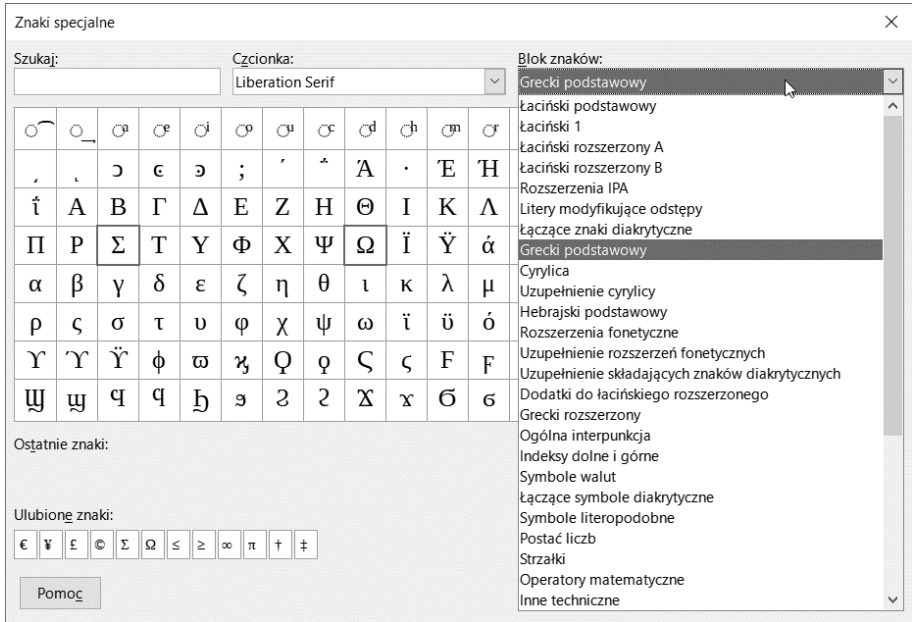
Znaki specjalne

Szukaj:

Czcionka:
Liberation Serif

Blok znaków:
Grecki podstawowy

| ◌͡ | ◌͢ | ◌ͣ | ◌ͤ | ◌ͥ | ◌ͦ | ◌ͧ | ◌ͨ | ◌ͩ | ◌ͪ | ◌ͫ | ◌ͬ |
|---|---|---|---|---|---|---|---|---|---|---|---|
| ͵ | ͺ | ͻ | ͼ | ͽ | ; | ΄ | ΅ | Ά | · | Έ | Ή |
| ΐ | Α | Β | Γ | Δ | Ε | Ζ | Η | Θ | Ι | Κ | Λ |
| Π | Ρ | Σ | Τ | Υ | Φ | Χ | Ψ | Ω | Ϊ | Ϋ | ά |
| α | β | γ | δ | ε | ζ | η | θ | ι | κ | λ | μ |
| ρ | ς | σ | τ | υ | φ | χ | ψ | ω | ϊ | ϋ | ό |
| ϒ | ϓ | ϔ | ϕ | ϖ | ϗ | Ϙ | ϙ | Ϛ | ϛ | Ϝ | ϝ |
| Ϣ | ϣ | Ϥ | ϥ | Ϧ | ϧ | Ϩ | ϩ | Ϫ | ϫ | Ϭ | ϭ |

Ostatnie znaki:

Ulubione znaki:
€ ¥ £ © Σ Ω ≤ ≥ ∞ π † ‡

Pomoc

Łaciński podstawowy
Łaciński 1
Łaciński rozszerzony A
Łaciński rozszerzony B
Rozszerzenia IPA
Litery modyfikujące odstępy
Łączące znaki diakrytyczne
Grecki podstawowy
Cyrylica
Uzupełnienie cyrylicy
Hebrajski podstawowy
Rozszerzenia fonetyczne
Uzupełnienie rozszerzeń fonetycznych
Uzupełnienie składających znaków diakrytycznych
Dodatki do łacińskiego rozszerzonego
Grecki rozszerzony
Ogólna interpunkcja
Indeksy dolne i górne
Symbole walut
Łączące symbole diakrytyczne
Symbole literopodobne
Postać liczb
Strzałki
Operatory matematyczne
Inne techniczne